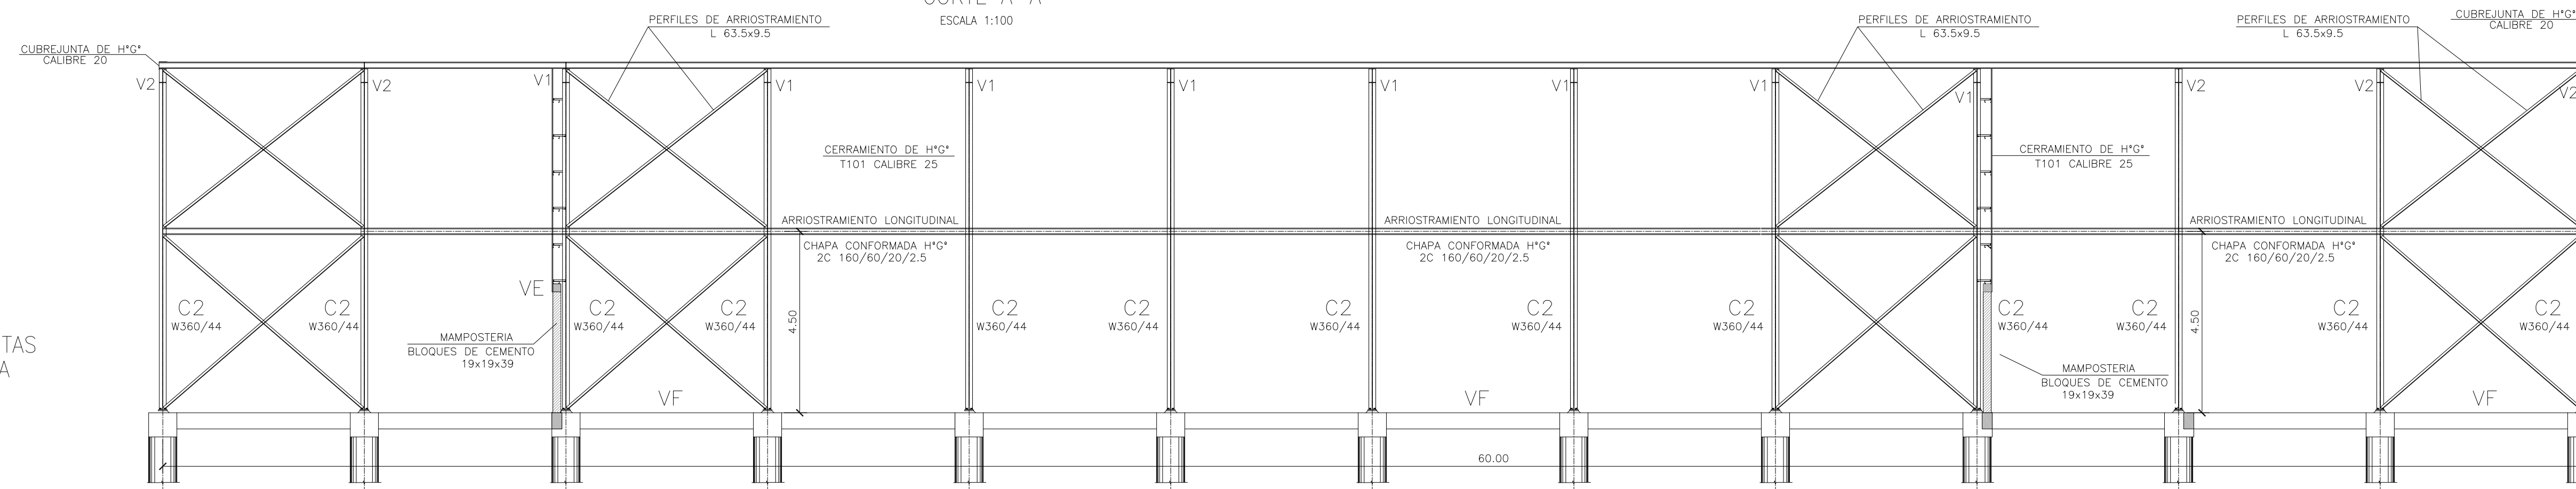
CORTE A-A
ESCALA 1:100

PERFILES DE ARRIOSTRAMIENTO
L 63.5x9.5

PERFILES DE ARRIOSTRAMIENTO
L 63.5x9.5

PERFILES DE ARRIOSTRAMIENTO
L 63.5x9.5

CUBREJUNTA DE H°G°
CALIBRE 20

CUBREJUNTA DE H°G°
CALIBRE 20

V2 V2 V1 V1 V1 V1 V1 V1 V1 V1 V2 V2 V2

CERRAMIENTO DE H°G°
T101 CALIBRE 25

CERRAMIENTO DE H°G°
T101 CALIBRE 25

ARRIOSTRAMIENTO LONGITUDINAL

ARRIOSTRAMIENTO LONGITUDINAL

ARRIOSTRAMIENTO LONGITUDINAL

CHAPA CONFORMADA H°G°
2C 160/60/20/2.5

CHAPA CONFORMADA H°G°
2C 160/60/20/2.5

CHAPA CONFORMADA H°G°
2C 160/60/20/2.5

VE

C2
W360/44

C2
W360/44

C2
W360/44

C2
W360/44

C2
W360/44

C2
W360/44

C2
W360/44

C2
W360/44

C2
W360/44

C2
W360/44

C2
W360/44

C2
W360/44

C2
W360/44

4.50

4.50

TAS
A

MAMPOSTERIA
BLOQUES DE CEMENTO
19x19x39

MAMPOSTERIA
BLOQUES DE CEMENTO
19x19x39

VF

VF

VF

60.00